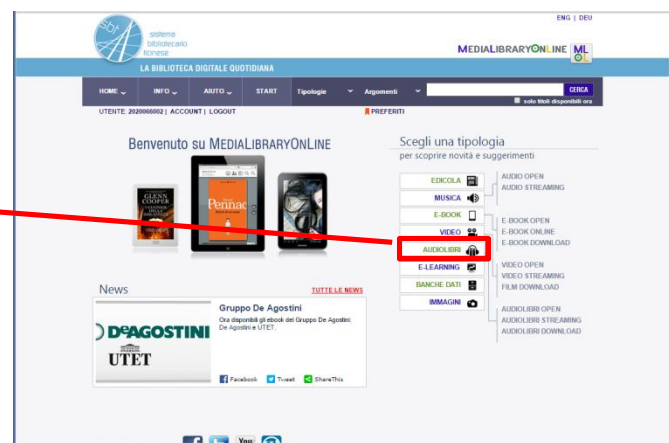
sbt sistema bibliotecario tionese

ENG | DEU

MEDIALIBRARYONLINE ML

LA BIBLIOTECA DIGITALE QUOTIDIANA

HOME INFO AIUTO START Tipologie Argomenti CERCA

solo titoli disponibili ora

UTENTE: 2020066002 | ACCOUNT | LOGOUT

PREFERITI

Benvenuto su MEDIALIBRARYONLINE

GLENN COOPER

Pennac

Scegli una tipologia
per scoprire novità e suggerimenti

EDICOLA

MUSICA

E-BOOK

VIDEO

AUDIOLIBRI

E-LEARNING

BANCHE DATI

IMMAGINI

AUDIO OPEN
AUDIO STREAMING

E-BOOK OPEN
E-BOOK ONLINE
E-BOOK DOWNLOAD

VIDEO OPEN
VIDEO STREAMING
FILM DOWNLOAD

AUDIOLIBRI OPEN
AUDIOLIBRI STREAMING
AUDIOLIBRI DOWNLOAD

News

TUTTE LE NEWS

DeAGOSTINI

UTET

Gruppo De Agostini

Ora disponibili gli ebook del Gruppo De Agostini: De Agostini e UTET.

Facebook Tweet ShareThis

You